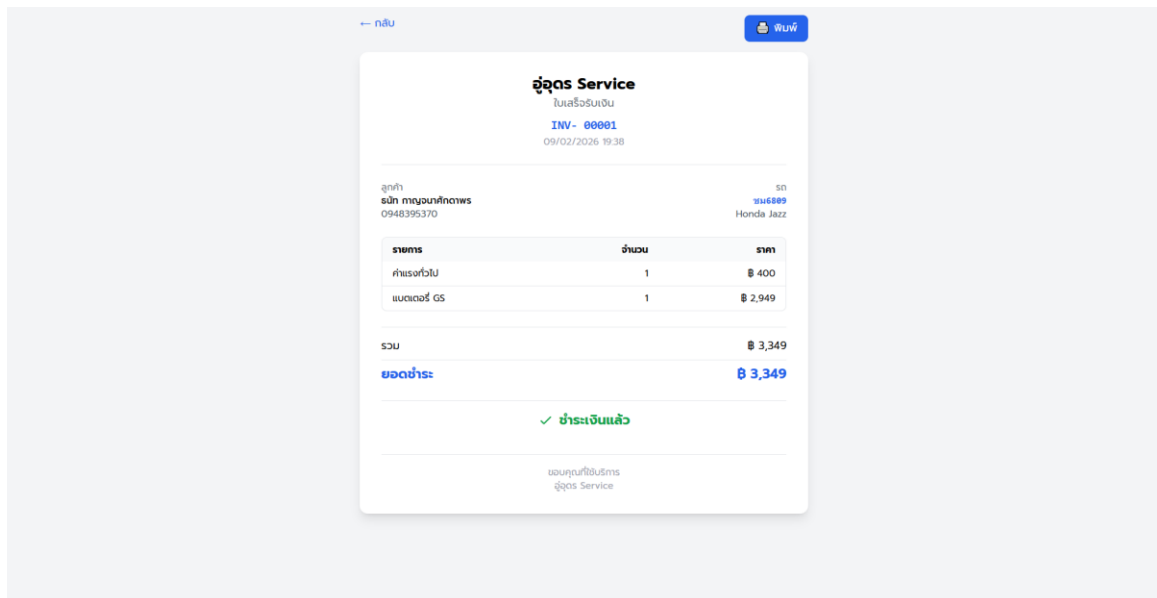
← กลับ

พิมพ์

อู่อุดร Service
ใบเสร็จรับเงิน
INV- 00001
09/02/2026 19:38

ลูกค้า
ธนัท กาญจนาศักดาพร
0948395370

รถ
ชม6809
Honda Jazz

| รายการ | จำนวน | ราคา |
|---|---|---|
| ค่าแรงทั่วไป | 1 | ฿ 400 |
| แบตเตอรี่ GS | 1 | ฿ 2,949 |

รวม ฿ 3,349
ยอดชำระ ฿ 3,349

✓ ชำระเงินแล้ว

ขอบคุณที่ใช้บริการ
อู่อุดร Service